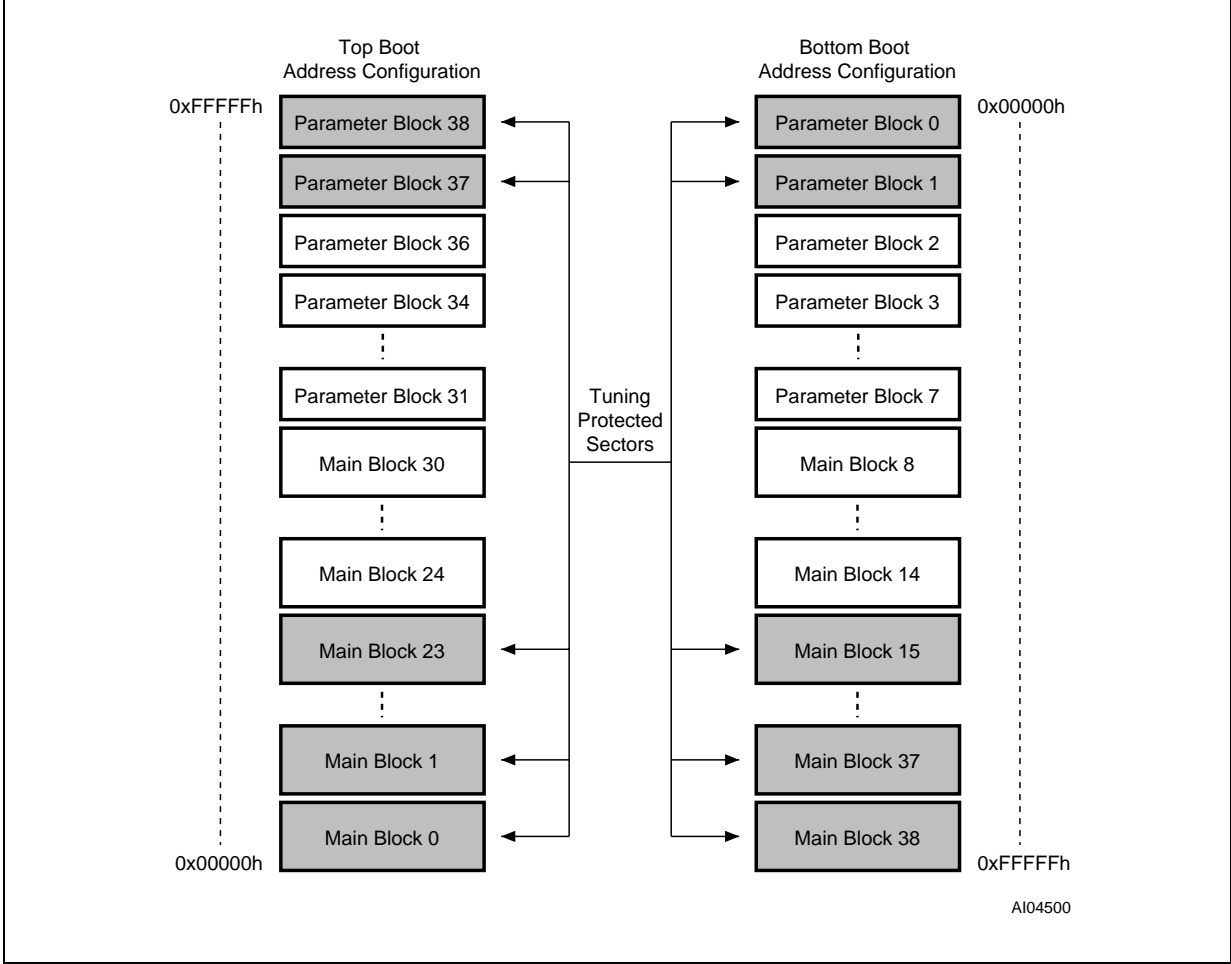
Top Boot
Address Configuration

0xFFFFFh

Parameter Block 38
Parameter Block 37
Parameter Block 36
Parameter Block 34
Parameter Block 31
Main Block 30
Main Block 24
Main Block 23
Main Block 1
Main Block 0

0x00000h

Tuning
Protected
Sectors

Bottom Boot
Address Configuration

0x00000h

Parameter Block 0
Parameter Block 1
Parameter Block 2
Parameter Block 3
Parameter Block 7
Main Block 8
Main Block 14
Main Block 15
Main Block 37
Main Block 38

0xFFFFFh

AI04500